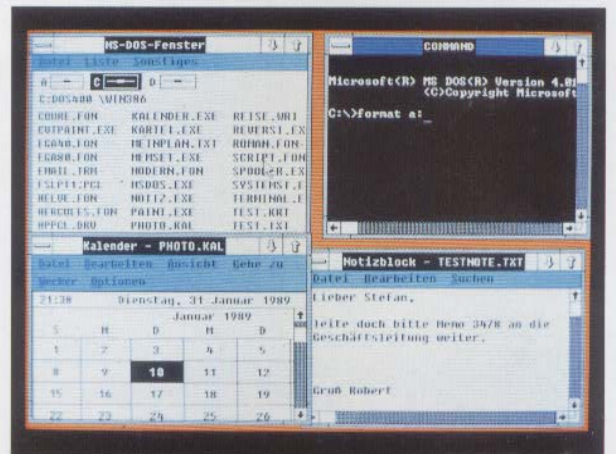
MS-DOS-Fenster

Datei Liste Sonstiges

A C D

C:DOS400 \WIN386

COURE.FON KALENDER.EXE REISE.WRI
CUTPAINT.EXE KARTEI.EXE REVERSI.EX
EGA40.FON MEINPLAN.TXT ROMAN.FON
EGA80.FON MIMSET.EXE SCRIPT.FON
EMAIL.TRM MODERN.FON SPOOLER.EX
FLPTT.PCL MSDOS.EXE SYSTEMST.F
HELVE.FON NOTIZ.EXE TERMINAL.E
HERCULES.FON PAINT.EXE TEST.KRT
HPPCL.DRV PHOTO.KAL TEST.TXT

COMMAND

Microsoft(R) MS DOS(R) Version 4.0
(C)Copyright Microsoft

C:\>format a:_

Kalender - PHOTO.KAL

Datei Bearbeiten Ansicht Gehe zu
Wecker Optionen

21:38 Dienstag, 31 Januar 1989

Januar 1989

| S | M | D | M | D |
|---|---|---|---|---|
| 1 | 2 | 3 | 4 | 5 |
| 8 | 9 | 10 | 11 | 12 |
| 15 | 16 | 17 | 18 | 19 |
| 22 | 23 | 24 | 25 | 26 |

Notizblock - TESTNOTE.TXT

Datei Bearbeiten Suchen

Lieber Stefan,

leite doch bitte Memo 3478 an die Geschäftsleitung weiter.

Gruß Robert